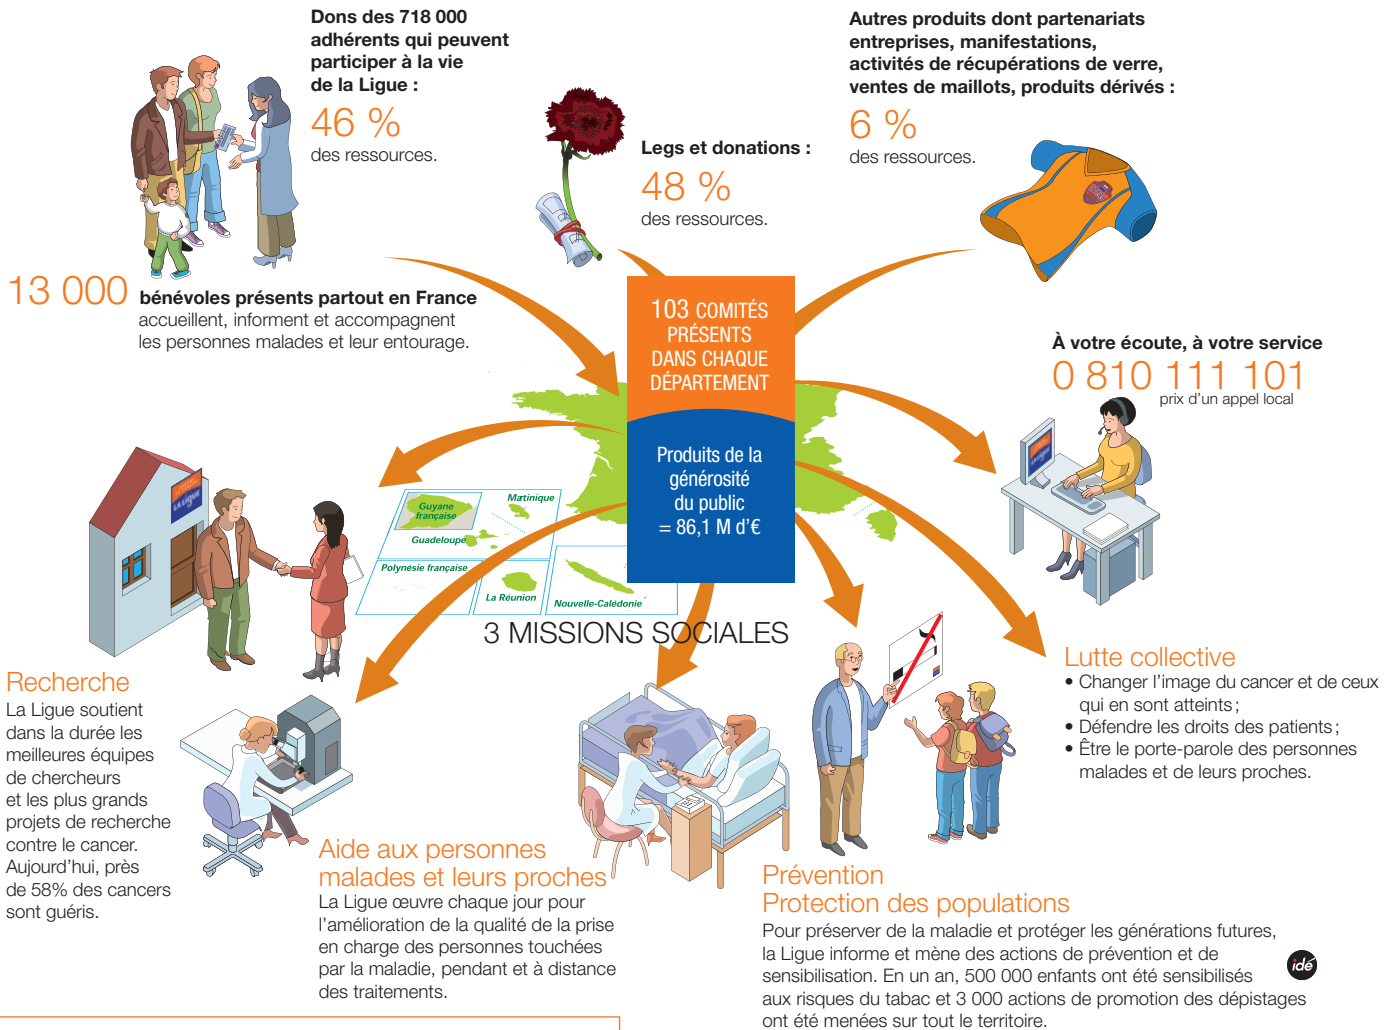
Dons des 718 000 adhérents qui peuvent participer à la vie de la Ligue :
46 %
des ressources.

Legs et donations :
48 %
des ressources.

Autres produits dont partenariats entreprises, manifestations, activités de récupérations de verre, ventes de maillots, produits dérivés :
6 %
des ressources.

13 000 bénévoles présents partout en France
accueillent, informent et accompagnent les personnes malades et leur entourage.

103 COMITÉS PRÉSENTS DANS CHAQUE DÉPARTEMENT

Produits de la générosité du public = 86,1 M d'€

À votre écoute, à votre service
0 810 111 101
prix d'un appel local

Guyane française
Martinique
Guadeloupe
Polynésie française
La Réunion
Nouvelle-Caledonie

3 MISSIONS SOCIALES

Recherche
La Ligue soutient dans la durée les meilleures équipes de chercheurs et les plus grands projets de recherche contre le cancer. Aujourd'hui, près de 58% des cancers sont guéris.

Aide aux personnes malades et leurs proches
La Ligue œuvre chaque jour pour l'amélioration de la qualité de la prise en charge des personnes touchées par la maladie, pendant et à distance des traitements.

Prévention
Protection des populations
Pour préserver de la maladie et protéger les générations futures, la Ligue informe et mène des actions de prévention et de sensibilisation. En un an, 500 000 enfants ont été sensibilisés aux risques du tabac et 3 000 actions de promotion des dépistages ont été menées sur tout le territoire.

Lutte collective
• Changer l'image du cancer et de ceux qui en sont atteints;
• Défendre les droits des patients;
• Être le porte-parole des personnes malades et de leurs proches.

idé